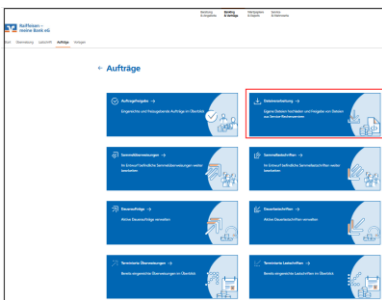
Raiffeisen - meine Bank eG

Banking & Ausgaben | Banking & Verträge | Wertpapiere & Depots | Service & Aktionen

Start | Überweisung | Lastschrift | Aufträge | Anlagen

← Aufträge

Auftragsfreigabe →
Eingereichte und freizugebende Aufträge im Überblick

Dateiverarbeitung →
Eigene Dateien hochladen und Freigaben von Dateien aus Service-Rechenzentren

Sammelüberweisungen →
Im Entwurf befindliche Sammelüberweisungen weiter bearbeiten

Sammellastschriften →
Im Entwurf befindliche Sammellastschriften weiter bearbeiten

Daueraufträge →
Aktive Daueraufträge verwalten

Dauerlastschriften →
Aktive Dauerlastschriften verwalten

Terminierte Überweisungen →
Bereits eingereichte Überweisungen im Überblick

Terminierte Lastschriften →
Bereits eingereichte Lastschriften im Überblick